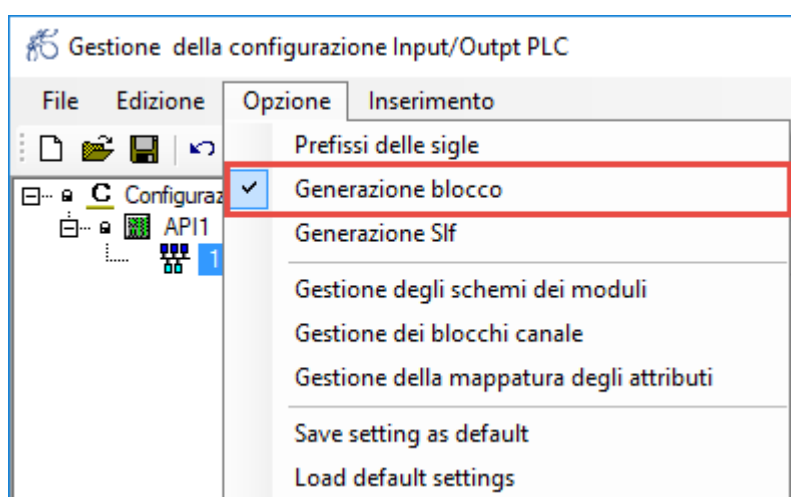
Gestione della configurazione Input/Outpt PLC

File Edizione Opzione Inserimento

Configuraz

API1

1

Prefissi delle sigle

Generazione blocco

Generazione Slf

Gestione degli schemi dei moduli

Gestione dei blocchi canale

Gestione della mappatura degli attributi

Save setting as default

Load default settings